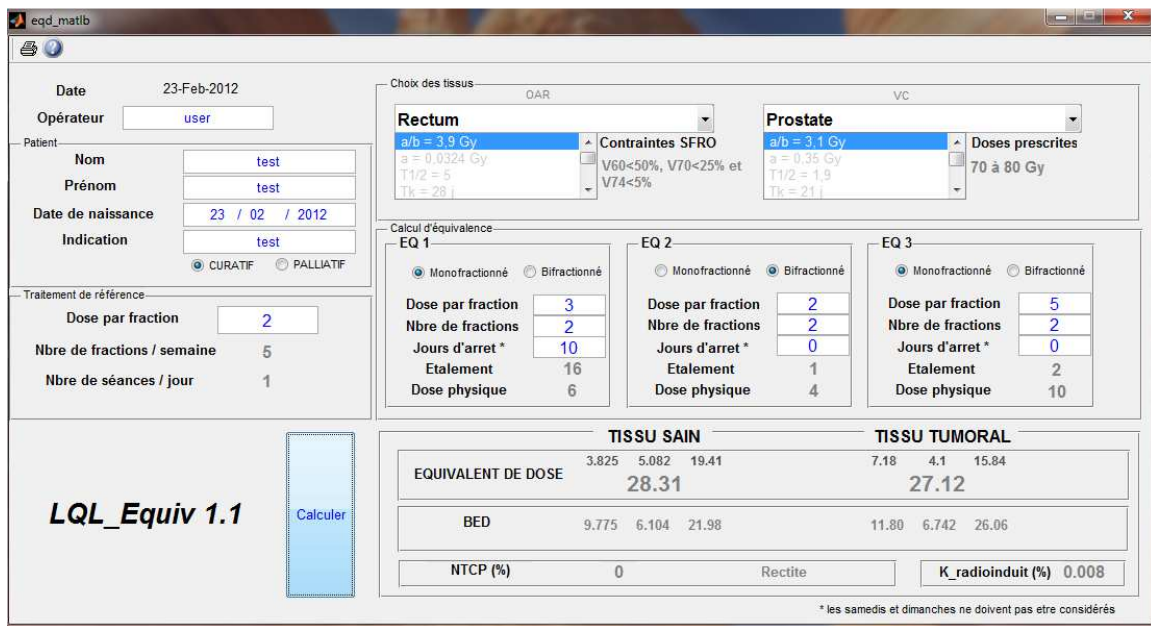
eqd_matlb

Date 23-Feb-2012
Opérateur user

Patient
Nom test
Prénom test
Date de naissance 23 / 02 / 2012
Indication test
CURATIF PALLIATIF

Traitement de référence
Dose par fraction 2
Nbre de fractions / semaine 5
Nbre de séances / jour 1

Choix des tissus
OAR
Rectum
a/b = 3,9 Gy
a = 0,0324 Gy
T1/2 = 5
Tk = 28 j
Contraintes SFRO
V60<50%, V70<25% et V74<5%

VC
Prostate
a/b = 3,1 Gy
a = 0,35 Gy
T1/2 = 1,9
Tk = 21 j
Doses prescrites
70 à 80 Gy

Calcul d'équivalence
EQ 1
Monofractionné Bifractionné
Dose par fraction 3
Nbre de fractions 2
Jours d'arret * 10
Etalement 16
Dose physique 6

EQ 2
Monofractionné Bifractionné
Dose par fraction 2
Nbre de fractions 2
Jours d'arret * 0
Etalement 1
Dose physique 4

EQ 3
Monofractionné Bifractionné
Dose par fraction 5
Nbre de fractions 2
Jours d'arret * 0
Etalement 2
Dose physique 10

LQL_Equiv 1.1

Calculer

TISSU SAIN
TISSU TUMORAL
EQUIVALENT DE DOSE 3.825 5.082 19.41 28.31 7.18 4.1 15.84 27.12
BED 9.775 6.104 21.98 11.80 6.742 26.06
NTCP (%) 0 Rectite
K_radioinduit (%) 0.008

* les samedis et dimanches ne doivent pas etre considérés